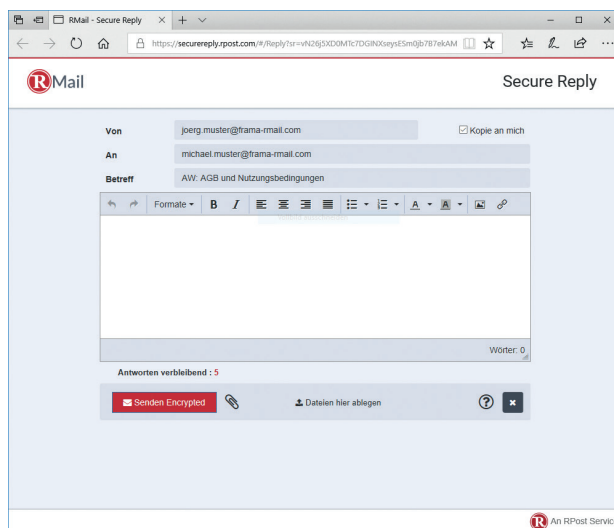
RMail - Secure Reply

https://securereply.rpost.com/#/Reply?sr=vN26j5XD0MTc7DGINXseysESm0jb787ekAM

RMail

Secure Reply

Von joerg.muster@frama-rmail.com

Kopie an mich

An michael.muster@frama-rmail.com

Betreff AW: AGB und Nutzungsbedingungen

Formate

Wörter: 0

Antworten verbleibend : 5

Senden Encrypted

Dateien hier ablegen

An RPost Servic